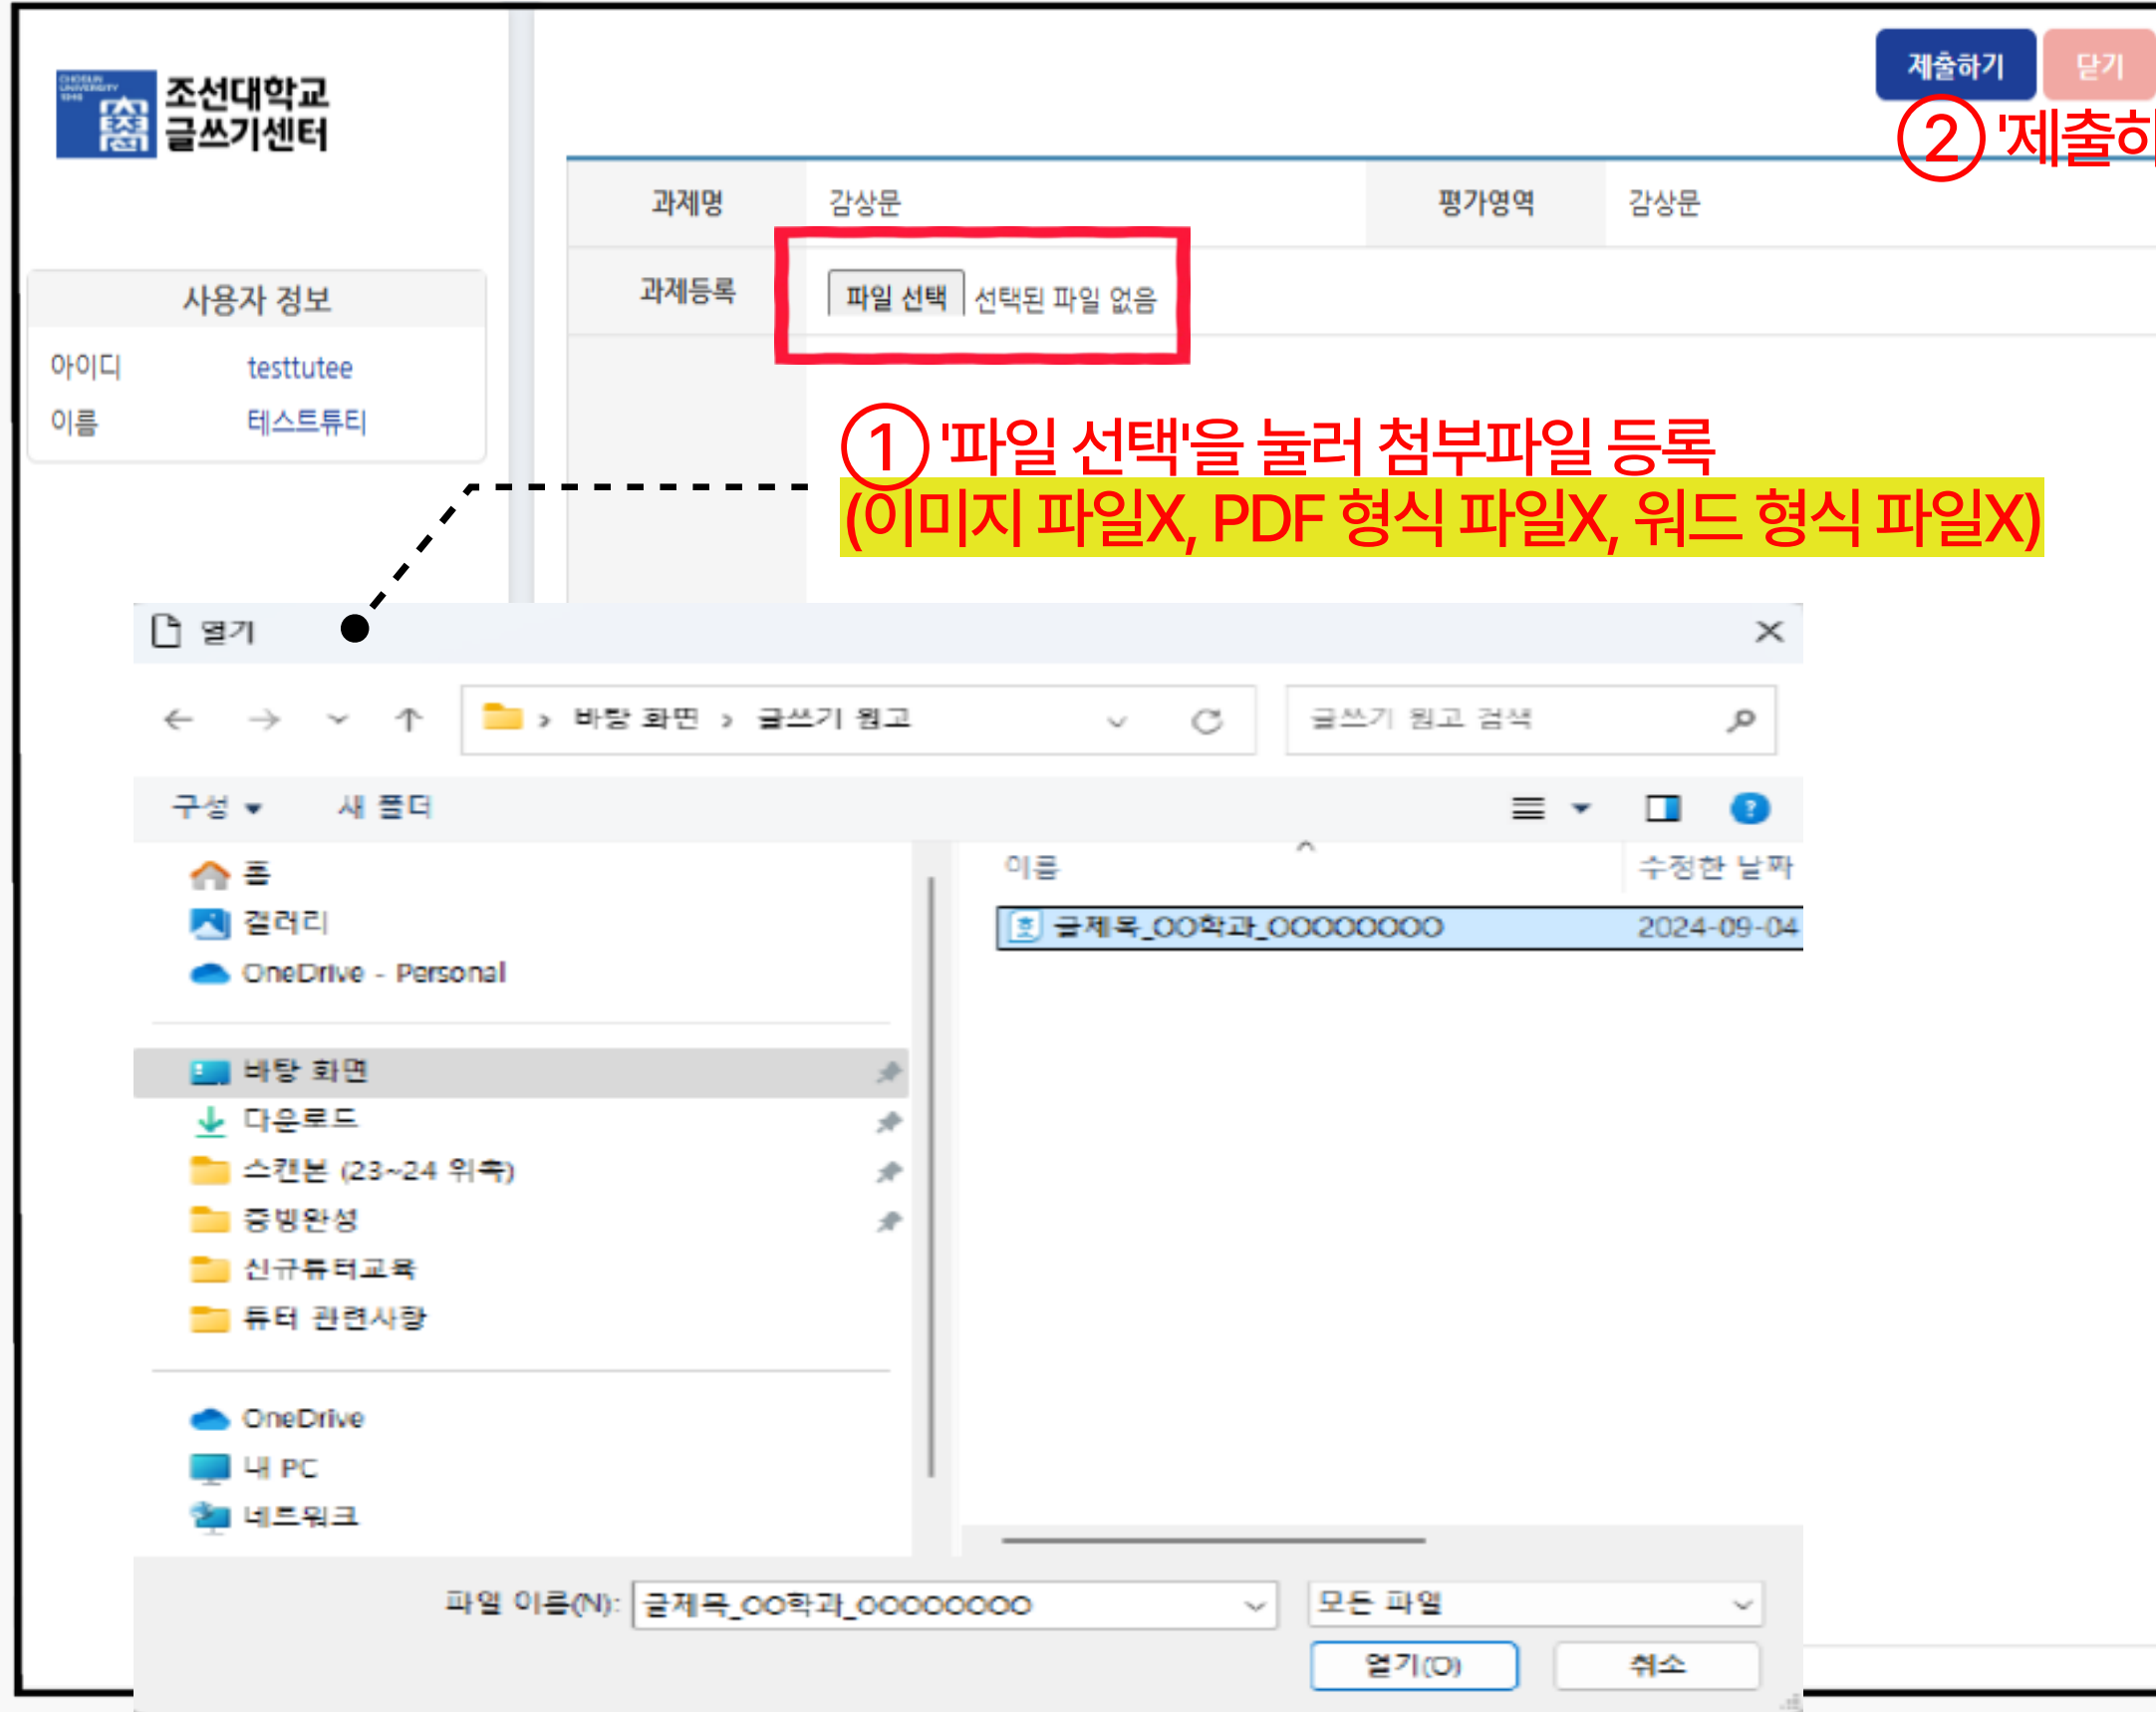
CHOSUN UNIVERSITY 1946

조선대학교
글쓰기센터

제출하기 닫기

② '제출하

사용자 정보

아이디 testtutee
이름 테스트튜티

| 과제명 | 감상문 | 평가영역 | 감상문 |
|---|---|---|---|
| 과제등록 | 파일 선택 선택된 파일 없음 | | |

① '파일 선택'을 눌러 첨부파일 등록
(이미지 파일X, PDF 형식 파일X, 워드 형식 파일X)

열기

바탕 화면 › 글쓰기 원고

글쓰기 원고 검색

구성 ▾ 새 폴더

홈
갤러리
OneDrive - Personal
바탕 화면
다운로드
스캔본 (23~24 위촉)
증빙완성
신규튜터교육
튜터 관련사항
OneDrive
내 PC
네트워크

이름 수정한 날짜
글제목_OO학과_00000000 2024-09-04

파일 이름(N): 글제목_OO학과_00000000
모든 파일
열기(O) 취소